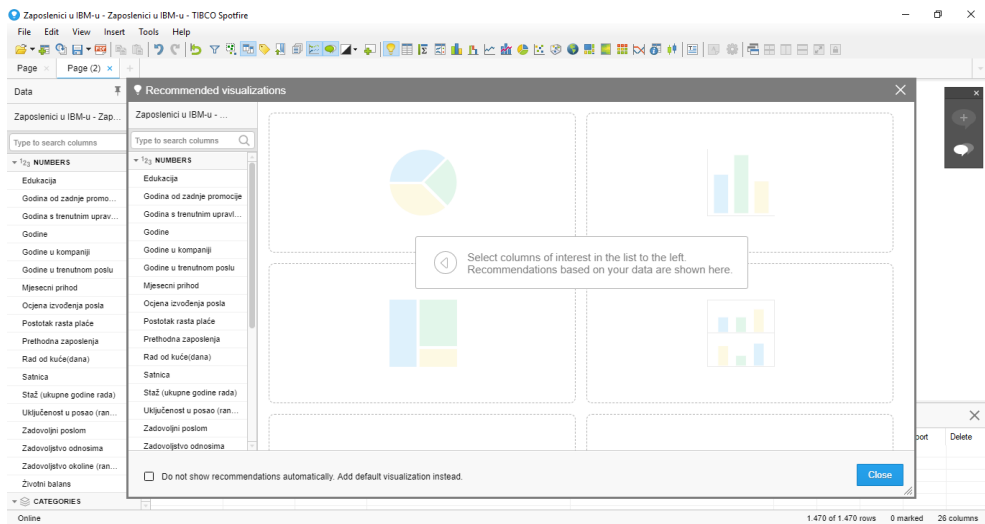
Zaposlenici u IBM-u - Zaposlenici u IBM-u - TIBCO Spotfire

File Edit View Insert Tools Help

Page × Page (2) × +

Data

Zaposlenici u IBM-u - Zap...

Type to search columns

$^{1}2_{3}$ NUMBERS

Edukacija
Godina od zadnje promo...
Godina s trenutnim uprav...
Godine
Godine u kompaniji
Godine u trenutnom poslu
Mjesecni prihod
Ocjena izvođenja posla
Postotak rasta plaće
Prethodna zaposlenja
Rad od kuće(dana)
Satnica
Staž (ukupne godine rada)
Uključenost u posao (ran...
Zadovoljni poslom
Zadovoljstvo odnosima
Zadovoljstvo okoline (ran...
Životni balans

CATEGORIES

Recommended visualizations

Zaposlenici u IBM-u - ...

Type to search columns

$^{1}2_{3}$ NUMBERS

Edukacija
Godina od zadnje promocije
Godina s trenutnim upravl...
Godine
Godine u kompaniji
Godine u trenutnom poslu
Mjesecni prihod
Ocjena izvođenja posla
Postotak rasta plaće
Prethodna zaposlenja
Rad od kuće(dana)
Satnica
Staž (ukupne godine rada)
Uključenost u posao (ran...
Zadovoljni poslom
Zadovoljstvo odnosima

Select columns of interest in the list to the left.
Recommendations based on your data are shown here.

Do not show recommendations automatically. Add default visualization instead.

Close

port Delete

Online

1.470 of 1.470 rows 0 marked 26 columns